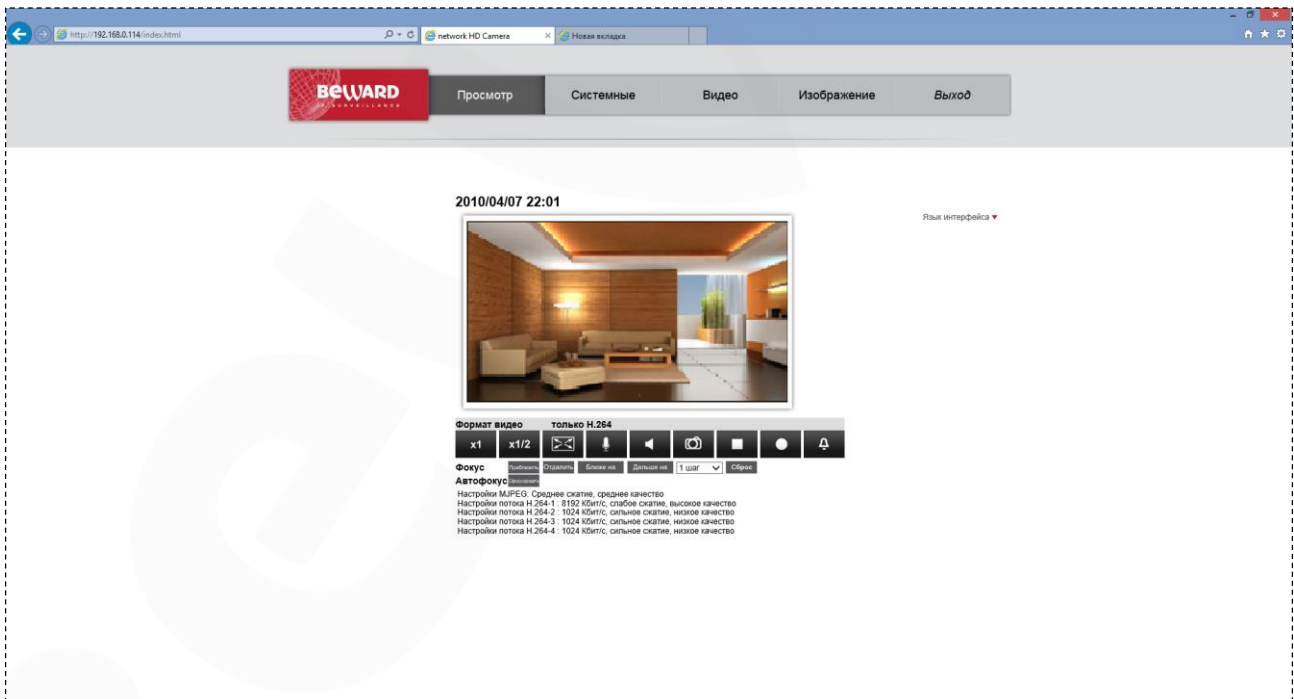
http://192.168.0.114/index.html
network HD Camera
Новая вкладка

BEWARD
IP SURVEILLANCE

Просмотр
Системные
Видео
Изображение
Выход

2010/04/07 22:01

Язык интерфейса ▾

Формат видео только H.264

x1
x1/2

Фокус Приблизить Отдалить Ближе на Дальше на 1 шаг Сброс
Автофокус Запустить

Настройки MJPEG: Среднее скатие, среднее качество
Настройки потока H.264-1 : 8192 Кбит/с, слабое скатие, высокое качество
Настройки потока H.264-2 : 1024 Кбит/с, сильное скатие, низкое качество
Настройки потока H.264-3 : 1024 Кбит/с, сильное скатие, низкое качество
Настройки потока H.264-4 : 1024 Кбит/с, сильное скатие, низкое качество